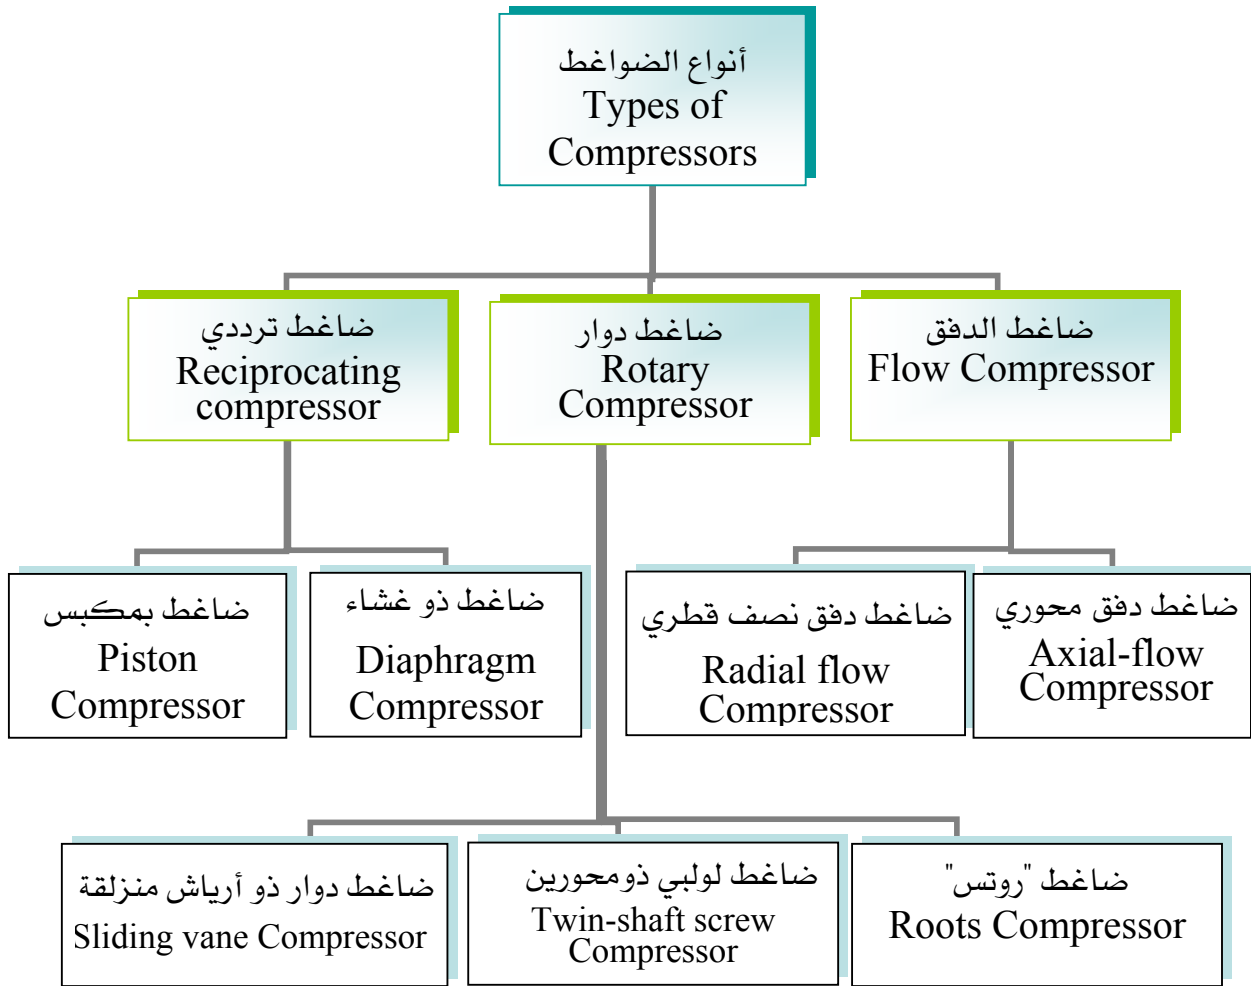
أنواع الضواغط
Types of Compressors

ضاغط ترددي
Reciprocating compressor

ضاغط دوار
Rotary Compressor

ضاغط الدفق
Flow Compressor

ضاغط بمكبس
Piston Compressor

ضاغط ذو غشاء
Diaphragm Compressor

ضاغط دفق نصف قطري
Radial flow Compressor

ضاغط دفق محوري
Axial-flow Compressor

ضاغط دوار ذو أرياش منزلقة
Sliding vane Compressor

ضاغط لولبي ذومحورين
Twin-shaft screw Compressor

ضاغط "روتس"
Roots Compressor